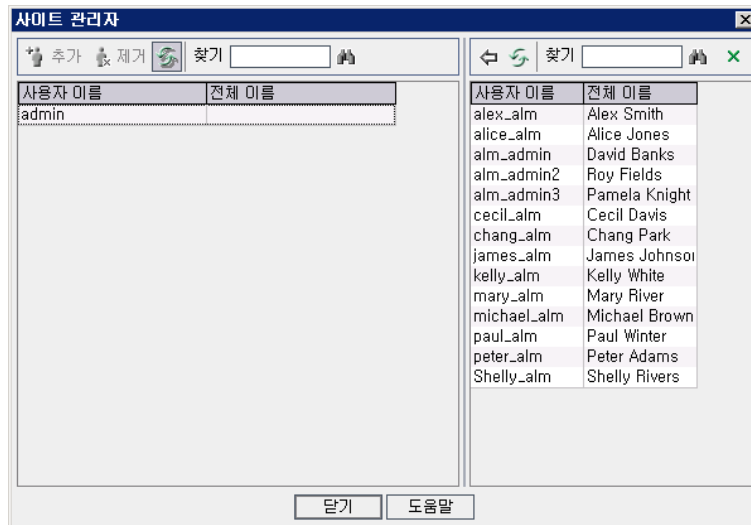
사이트 관리자

추가 제거 찾기

| 사용자 이름 | 전체 이름 |
|---|---|
| admin | |

찾기

| 사용자 이름 | 전체 이름 |
|---|---|
| alex_alm | Alex Smith |
| alice_alm | Alice Jones |
| alm_admin | David Banks |
| alm_admin2 | Roy Fields |
| alm_admin3 | Pamela Knight |
| cecil_alm | Cecil Davis |
| chang_alm | Chang Park |
| james_alm | James Johnso |
| kelly_alm | Kelly White |
| mary_alm | Mary River |
| michael_alm | Michael Brown |
| paul_alm | Paul Winter |
| peter_alm | Peter Adams |
| Shelly_alm | Shelly Rivers |

닫기 도움말